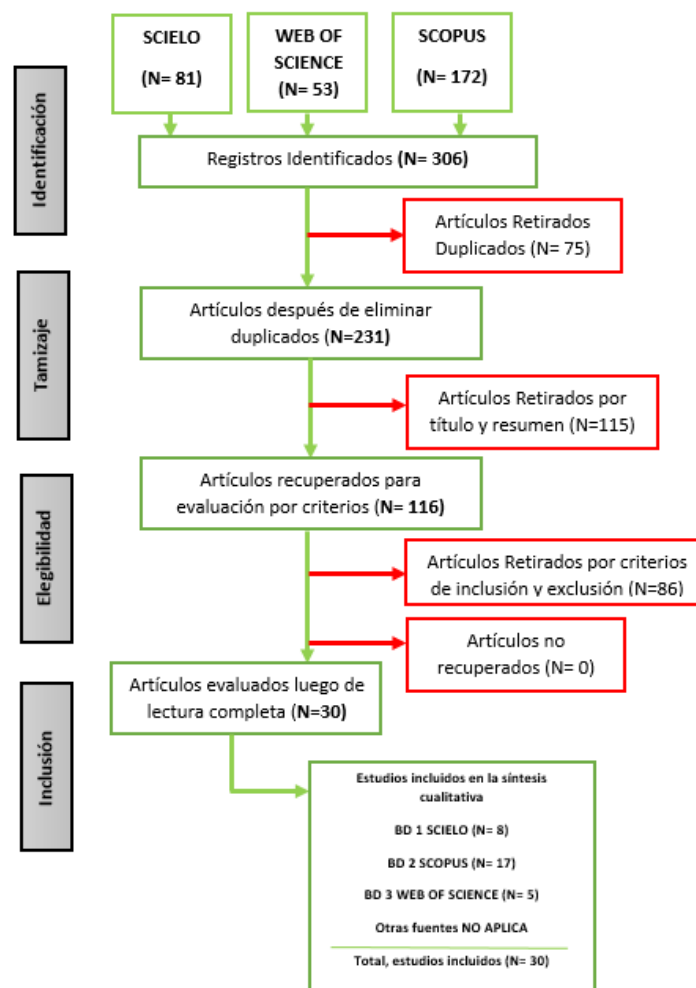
Identificación

SCIELO
(N= 81)

WEB OF SCIENCE
(N= 53)

SCOPUS
(N= 172)

Registros Identificados (N= 306)

Artículos Retirados Duplicados (N= 75)

Tamizaje

Artículos después de eliminar duplicados (N=231)

Artículos Retirados por título y resumen (N=115)

Elegibilidad

Artículos recuperados para evaluación por criterios (N= 116)

Artículos Retirados por criterios de inclusión y exclusión (N=86)

Artículos no recuperados (N= 0)

Inclusión

Artículos evaluados luego de lectura completa (N=30)

Estudios incluidos en la síntesis cualitativa

BD 1 SCIELO (N= 8)

BD 2 SCOPUS (N= 17)

BD 3 WEB OF SCIENCE (N= 5)

Otras fuentes NO APLICA

Total, estudios incluidos (N= 30)